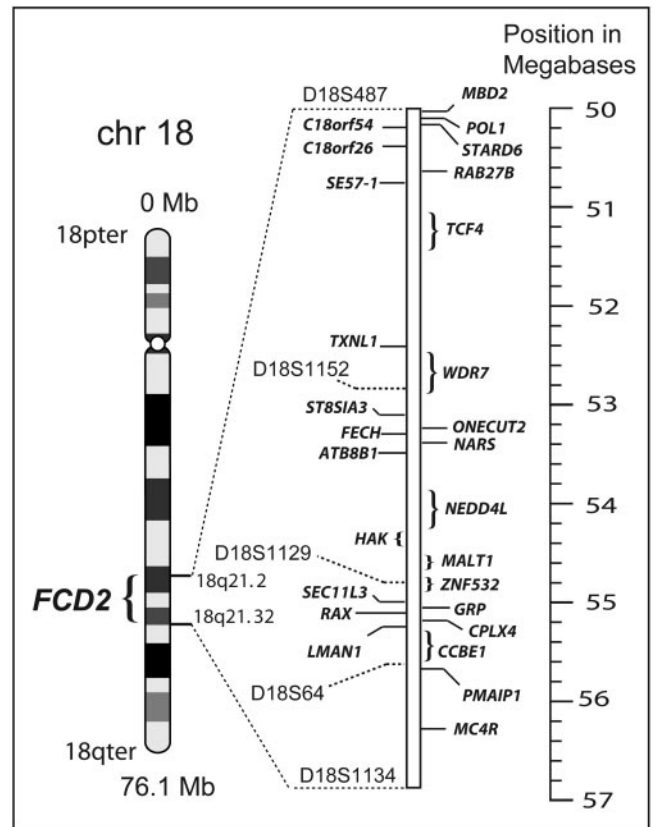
chr 18

0 Mb

18pter

FCD2

18q21.2

18q21.32

18qter

76.1 Mb

D18S487

C18orf54

C18orf26

SE57-1

TXNL1

D18S1152

ST8SIA3

FECH

ATB8B1

HAK

D18S1129

SEC11L3

RAX

LMAN1

D18S64

D18S1134

MBD2

POL1

STARD6

RAB27B

TCF4

WDR7

ONECUT2

NARS

NEDD4L

MALT1

ZNF532

GRP

CPLX4

CCBE1

PMAIP1

MC4R

Position in Megabases

50

51

52

53

54

55

56

57